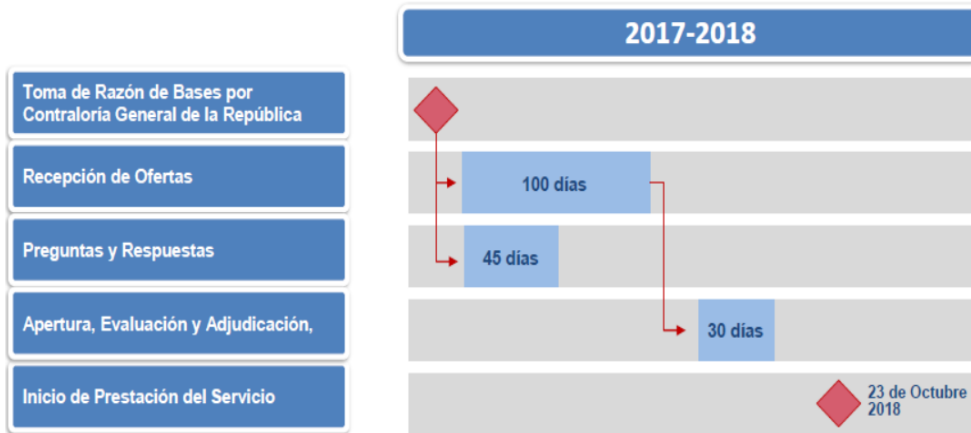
2017-2018

Toma de Razón de Bases por Contraloría General de la República

Recepción de Ofertas

100 días

Preguntas y Respuestas

45 días

Apertura, Evaluación y Adjudicación,

30 días

Inicio de Prestación del Servicio

23 de Octubre 2018